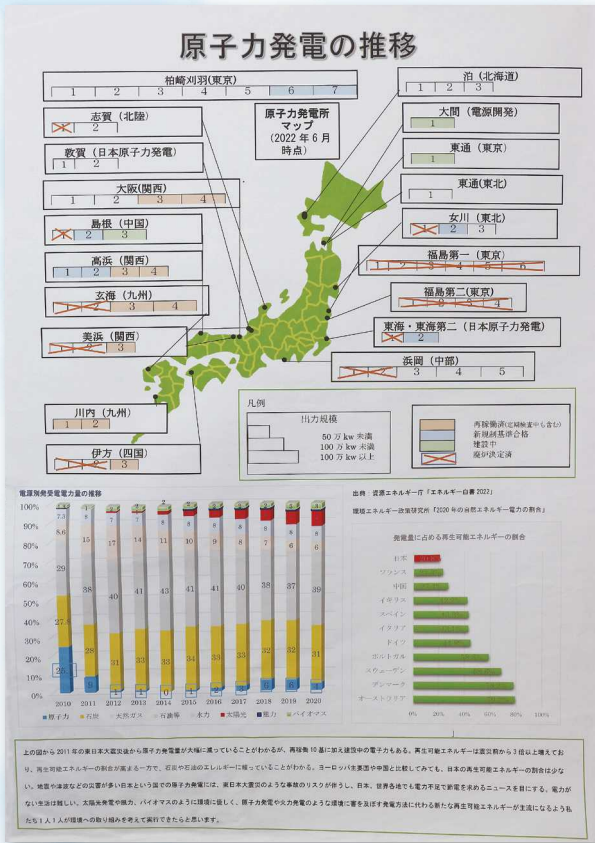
原子力発電の推移

柏崎刈羽(東京)
1 | 2 | 3 | 4 | 5 | 6 | 7

泊(北海道)
1 | 2 | 3

志賀(北陸)
1 | 2

原子力発電所マップ
(2022 年 6 月時点)

大間(電源開発)
1

敦賀(日本原子力発電)
1 | 2

東通(東京)
1

大阪(関西)
1 | 2 | 3 | 4

東通(東北)
1

島根(中国)
1 | 2 | 3

女川(東北)
1 | 2 | 3

高浜(関西)
1 | 2 | 3 | 4

福島第一(東京)
1 | 2 | 3 | 4 | 5 | 6

玄海(九州)
1 | 2 | 3 | 4

福島第二(東京)
1 | 2 | 3 | 4

美浜(関西)
1 | 2 | 3

東海・東海第二(日本原子力発電)
1 | 2

浜岡(中部)
1 | 2 | 3 | 4 | 5

川内(九州)
1 | 2

伊方(四国)
1 | 2 | 3

凡例
出力規模
50 万 kw 未満
100 万 kw 未満
100 万 kw 以上
再稼働済(定期検査中も含む)
新規制基準合格
建設中
廃炉決定済

電源別発受電電力量の推移

| | 2010 | 2011 | 2012 | 2013 | 2014 | 2015 | 2016 | 2017 | 2018 | 2019 | 2020 |
|---|---|---|---|---|---|---|---|---|---|---|---|
| 原子力 | 25 | 9 | 2 | 1 | 0 | 1 | 2 | 3 | 6 | 6 | 4 |
| 石炭 | 27 | 28 | 31 | 33 | 33 | 34 | 33 | 33 | 32 | 32 | 31 |
| 天然ガス | 29 | 38 | 40 | 41 | 43 | 41 | 41 | 40 | 38 | 37 | 39 |
| 石油等 | 8.6 | 15 | 17 | 14 | 11 | 10 | 9 | 9 | 7 | 6 | 6 |
| 水力 | 7.3 | 8 | 7 | 7 | 8 | 9 | 8 | 8 | 8 | 8 | 8 |
| 太陽光 | | | | | 2 | | | | | | |

100% 90% 80% 70% 60% 50% 40% 30% 20% 10% 0%

原子力 石炭 天然ガス 石油等 水力 太陽光 風力 バイオマス

出典 資源エネルギー庁「エネルギー白書 2022」
環境エネルギー政策研究所「2020 年の自然エネルギー電力の割合」

発電量に占める再生可能エネルギーの割合
日本
フランス
中国
イギリス
スペイン
イタリア
ドイツ
ポルトガル
スウェーデン
デンマーク
オーストラリア
0% 20% 40% 60% 80% 100%

上の図から 2011 年の東日本大震災後から原子力発電量が大幅に減っていることがわかるが、再稼働 10 基に加え建設中の電子力もある。再生可能エネルギーは震災前から 3 倍以上増えており、再生可能エネルギーの割合が高まる一方で、石炭や石油のエレルギーに頼っていることがわかる。ヨーロッパ主要国や中国と比較してみても、日本の再生可能エネルギーの割合は少ない。地震や津波などの災害が多い日本という国での原子力発電には、東日本大震災のような事故のリスクが伴うし、日本、世界各地でも電力不足で節電を求めるニュースを目にする。電力がない生活は難しい。太陽光発電や風力、バイオマスのように環境に優しく、原子力発電や火力発電のような環境に害を及ぼす発電方法に代わる新たな再生可能エネルギーが主流になるよう私たち 1 人 1 人が環境への取り組みを考えて実行できたらと思います。